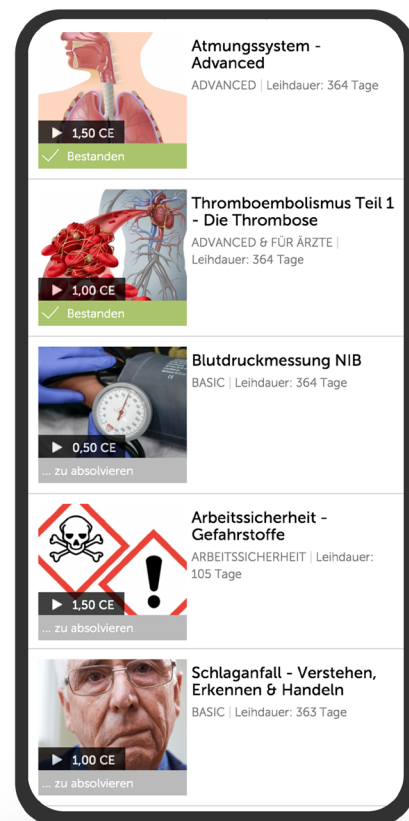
1,50 CE
Bestanden
Atmungssystem - Advanced
ADVANCED | Leihdauer: 364 Tage

1,00 CE
Bestanden
Thromboembolismus Teil 1 - Die Thrombose
ADVANCED & FÜR ÄRZTE | Leihdauer: 364 Tage

0,50 CE
... zu absolvieren
Blutdruckmessung NIB
BASIC | Leihdauer: 364 Tage

1,50 CE
... zu absolvieren
Arbeitssicherheit - Gefahrstoffe
ARBEITSSICHERHEIT | Leihdauer: 105 Tage

1,00 CE
... zu absolvieren
Schlaganfall - Verstehen, Erkennen & Handeln
BASIC | Leihdauer: 363 Tage